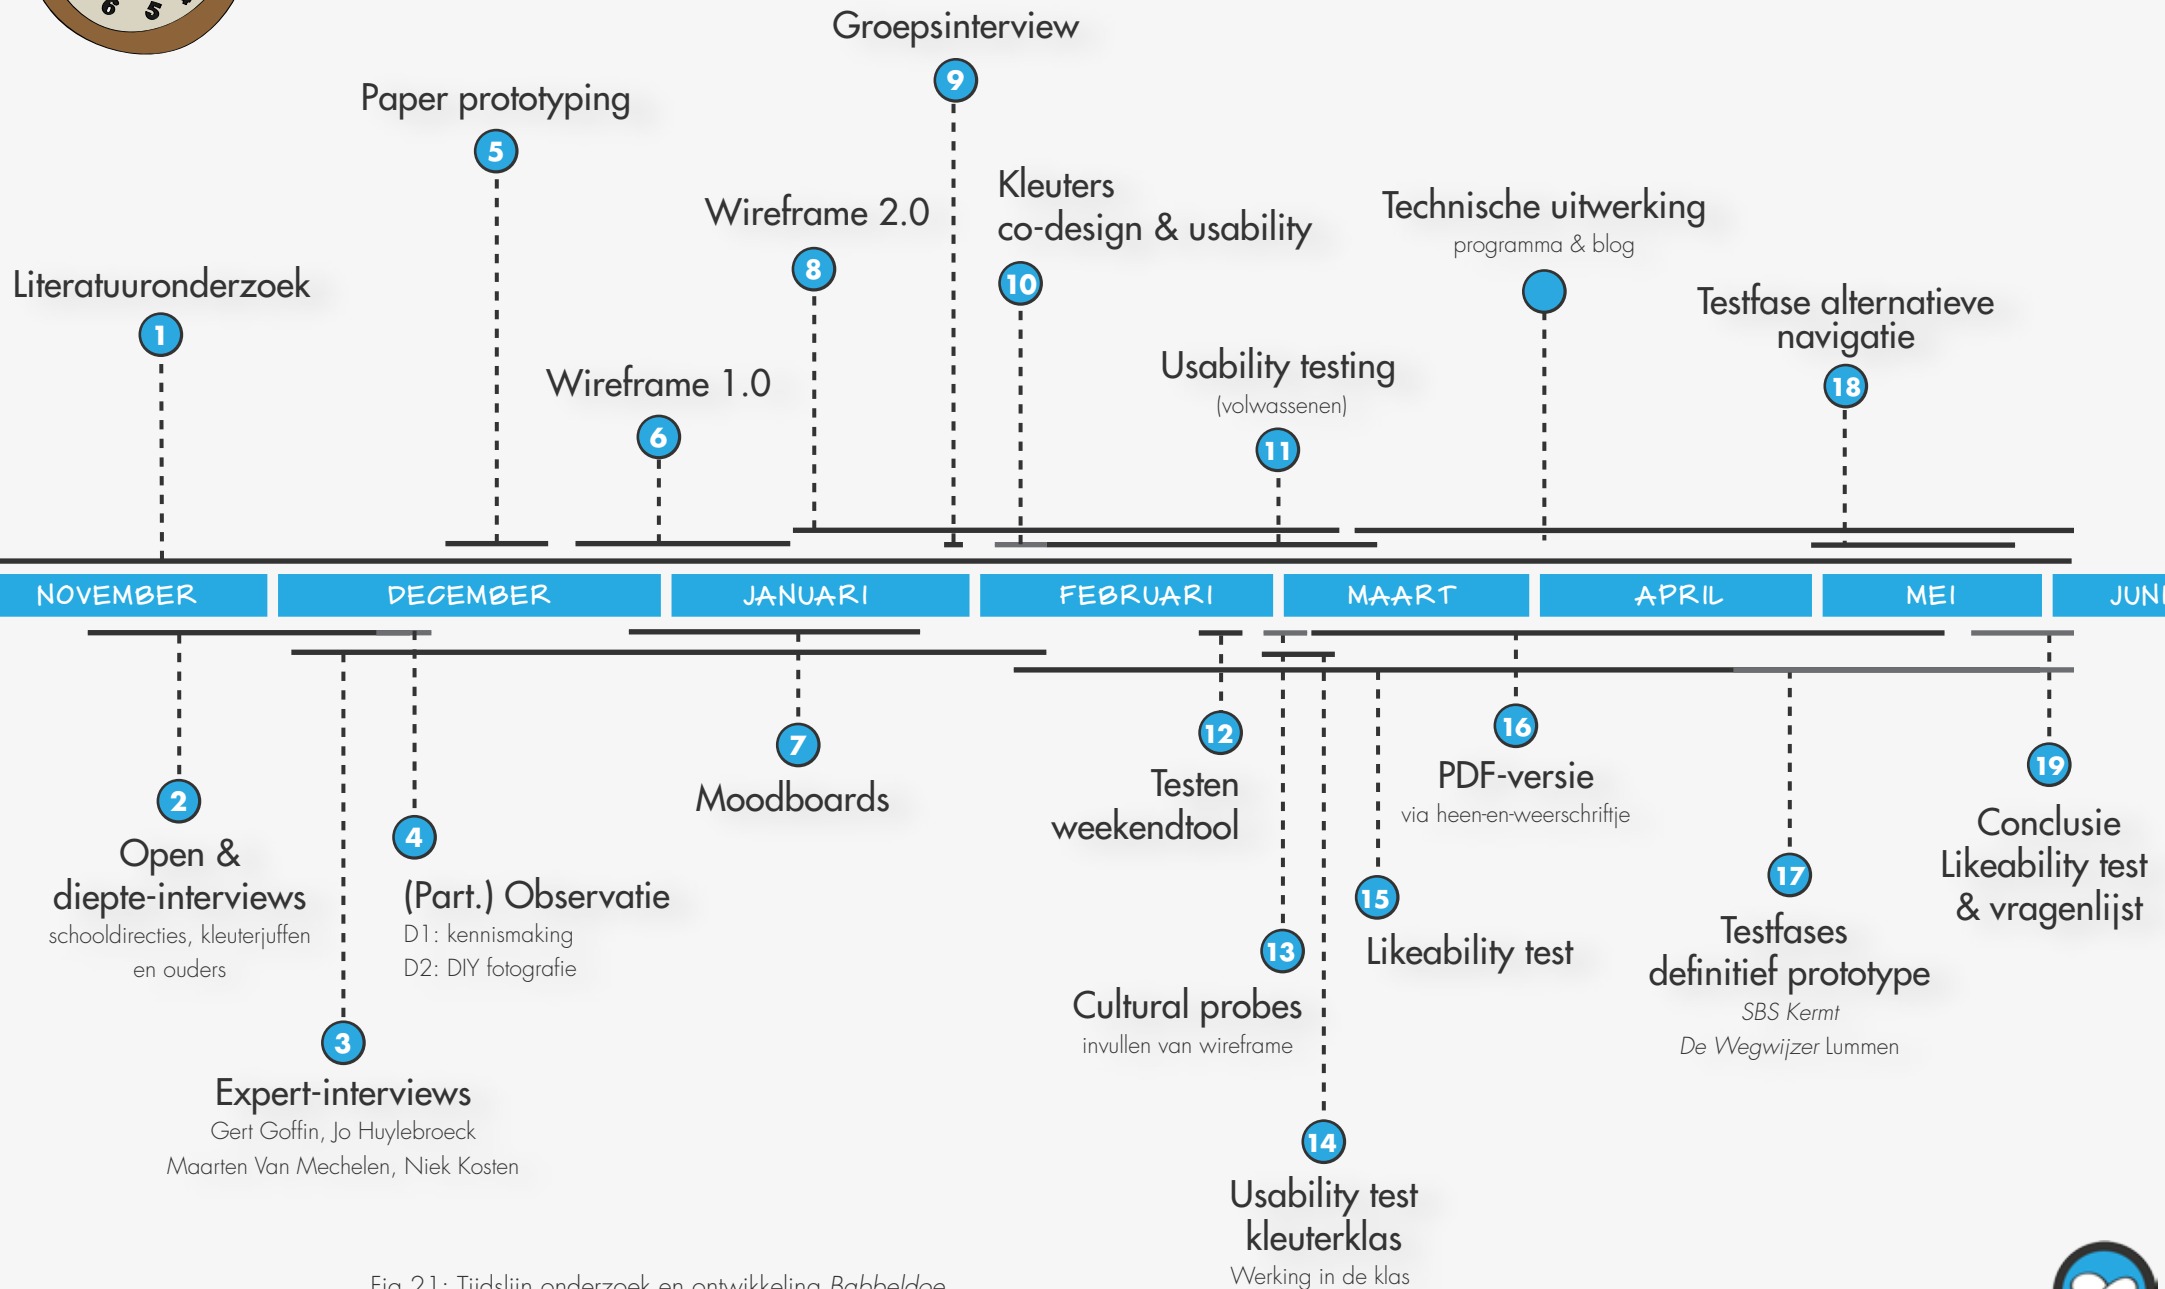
Groepsinterview
9

Paper prototyping
5

Wireframe 2.0
8

Kleuters
co-design & usability
10

Technische uitwerking
programma & blog

Literatuuronderzoek
1

Testfase alternatieve navigatie
18

Usability testing
(volwassenen)
11

Wireframe 1.0
6

NOVEMBER | DECEMBER | JANUARI | FEBRUARI | MAART | APRIL | MEI | JUN

7
Moodboards

12
Testen weekendtool

16
PDF-versie
via heen-en-weerschriftje

19
Conclusie Likeability test & vragenlijst

2
Open & diepte-interviews
schooldirecties, kleuterjuffen en ouders

4
(Part.) Observatie
D1: kennismaking
D2: DIY fotografie

15
Likeability test

17
Testfases definitief prototype
SBS Kermt
De Wegwijzer Lummen

13
Cultural probes
invullen van wireframe

3
Expert-interviews
Gert Goffin, Jo Huylebroeck
Maarten Van Mechelen, Niek Kosten

14
Usability test kleuterklas
Werking in de klas

Fig 21: Tijdslijn onderzoek en ontwikkeling Babbeldoe